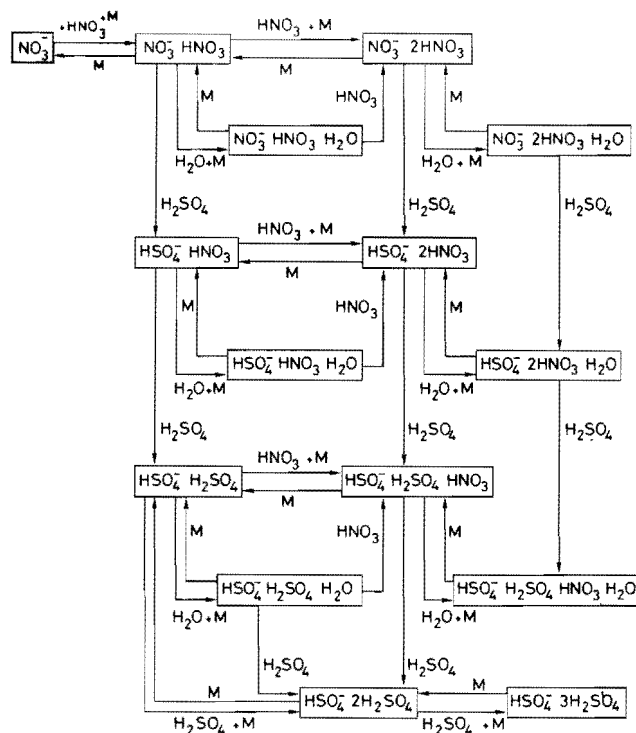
$NO_3^-$

$+HNO_3+M$

M

$NO_3^-\ HNO_3$

$HNO_3+M$

M

$NO_3^-\ 2HNO_3$

M

$HNO_3$

M

$NO_3^-\ HNO_3\ H_2O$

$H_2O+M$

$NO_3^-\ 2HNO_3\ H_2O$

$H_2O+M$

$H_2SO_4$

$H_2SO_4$

$H_2SO_4$

$HSO_4^-\ HNO_3$

$HNO_3+M$

M

$HSO_4^-\ 2HNO_3$

M

$HNO_3$

M

$HSO_4^-\ HNO_3\ H_2O$

$H_2O+M$

$HSO_4^-\ 2HNO_3\ H_2O$

$H_2O+M$

$H_2SO_4$

$H_2SO_4$

$H_2SO_4$

$HSO_4^-\ H_2SO_4$

$HNO_3+M$

M

$HSO_4^-\ H_2SO_4\ HNO_3$

M

$HNO_3$

M

$HSO_4^-\ H_2SO_4\ H_2O$

$H_2O+M$

$HSO_4^-\ H_2SO_4\ HNO_3\ H_2O$

$H_2O+M$

$H_2SO_4$

$H_2SO_4$

M

$HSO_4^-\ 2H_2SO_4$

M

$HSO_4^-\ 3H_2SO_4$

$H_2SO_4+M$

$H_2SO_4+M$